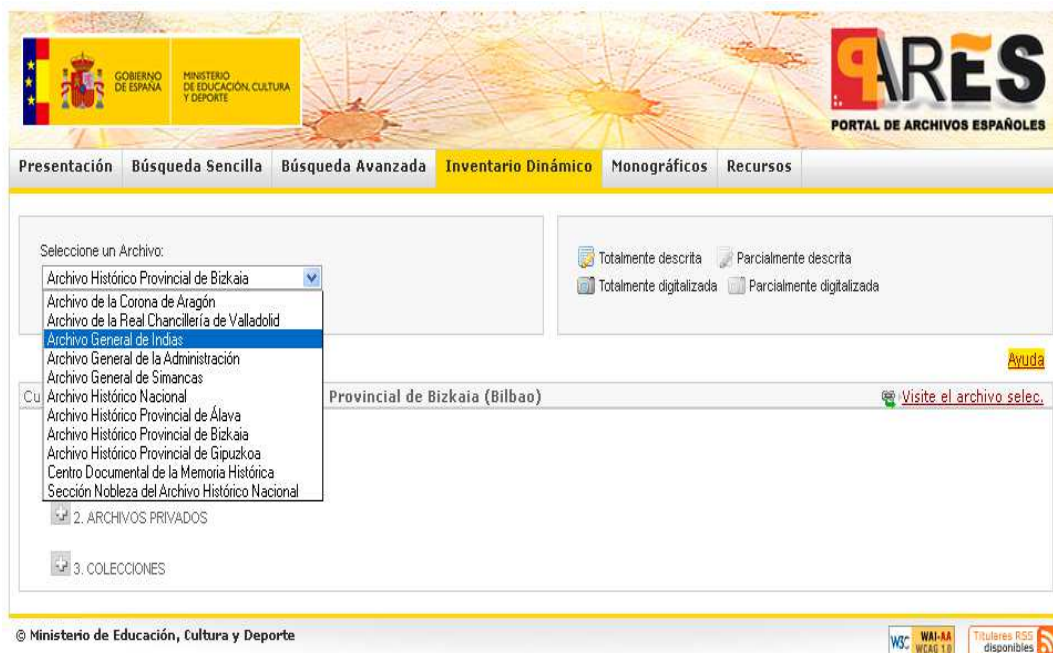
GOBIERNO DE ESPAÑA
MINISTERIO DE EDUCACIÓN, CULTURA Y DEPORTE

PARES
PORTAL DE ARCHIVOS ESPAÑOLES

Presentación | Búsqueda Sencilla | Búsqueda Avanzada | Inventario Dinámico | Monográficos | Recursos

Seleccione un Archivo:
Archivo Histórico Provincial de Bizkaia
Archivo de la Corona de Aragón
Archivo de la Real Chancillería de Valladolid
Archivo General de Indias
Archivo General de la Administración
Archivo General de Simancas
Archivo Histórico Nacional
Archivo Histórico Provincial de Álava
Archivo Histórico Provincial de Bizkaia
Archivo Histórico Provincial de Gipuzkoa
Centro Documental de la Memoria Histórica
Sección Nobleza del Archivo Histórico Nacional

Totalmente descrita
Parcialmente descrita
Totalmente digitalizada
Parcialmente digitalizada

Ayuda

Cu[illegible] Provincial de Bizkaia (Bilbao)
Visite el archivo selec.

2. ARCHIVOS PRIVADOS

3. COLECCIONES

© Ministerio de Educación, Cultura y Deporte

W3C WAI-AA WCAG 1.0
Titulares RSS disponibles